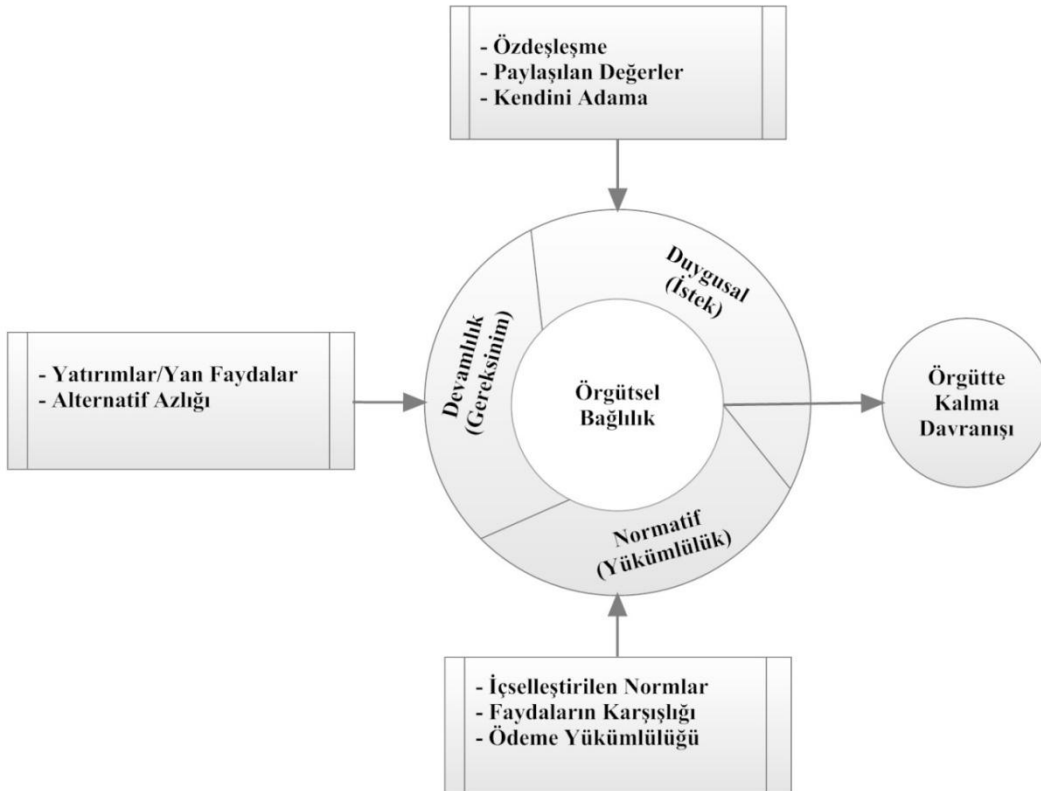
- Özdeşleşme
- Paylaşılan Değerler
- Kendini Adama

Duygusal
(İstek)

- Yatırımlar/Yan Faydalar
- Alternatif Azlığı

Devamlılık
(Gereksinim)

Örgütsel
Bağlılık

Örgütte
Kalma
Davranışı

Normatif
(Yükümlülük)

- İçselleştirilen Normlar
- Faydaların Karşılığı
- Ödeme Yükümlülüğü